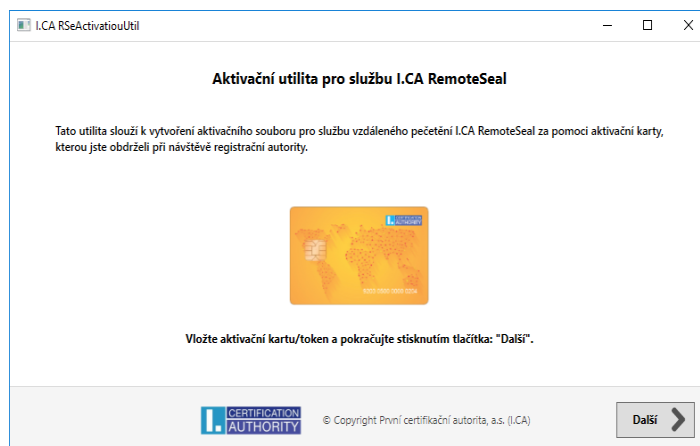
I.CA RSeActivatiouUtil

Aktivační utilita pro službu I.CA RemoteSeal

Tato utilita slouží k vytvoření aktivačního souboru pro službu vzdáleného pečetění I.CA RemoteSeal za pomoci aktivační karty, kterou jste obdrželi při návštěvě registrační autority.

I. CERTIFICATION AUTHORITY

0203 0301 0001 0256

Vložte aktivační kartu/token a pokračujte stisknutím tlačítka: "Další".

I. CERTIFICATION AUTHORITY

© Copyright První certifikační autorita, a.s. (I.CA)

Další